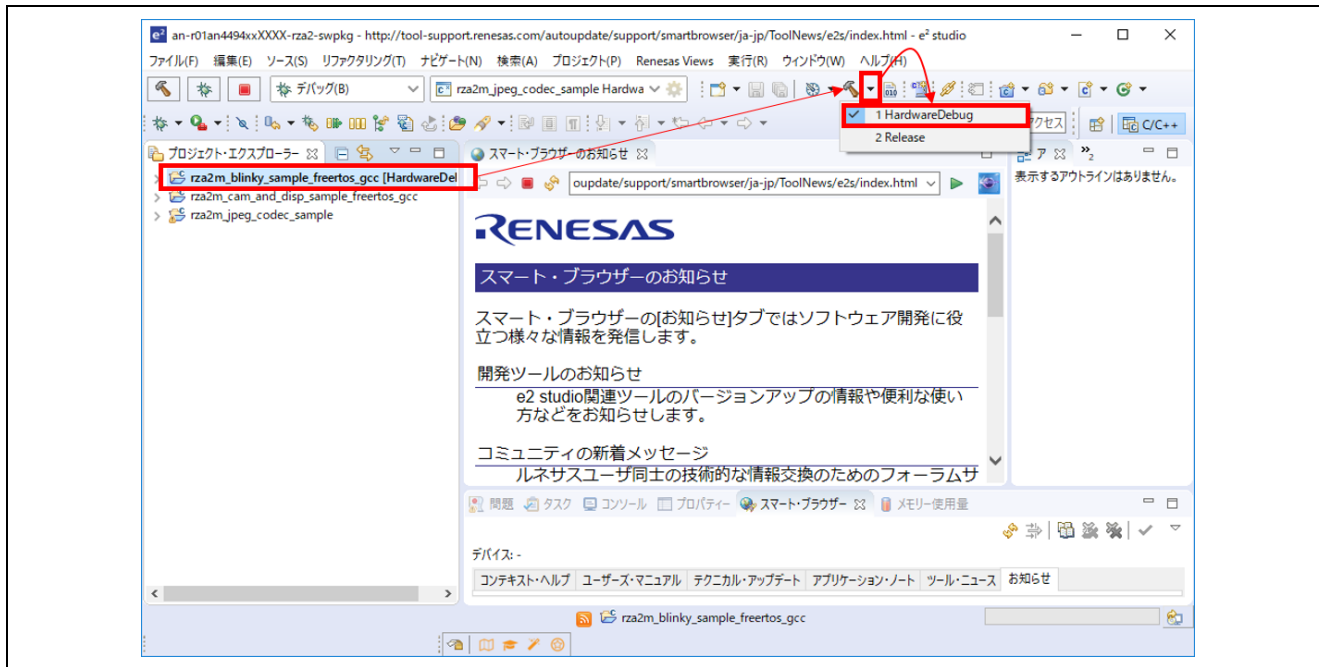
an-r01an4494xxXXXX-rza2-swpkg - http://tool-support.renesas.com/autoupdate/support/smartbrowser/ja-jp/ToolNews/e2s/index.html - e² studio

ファイル(F) 編集(E) ソース(S) リファクタリング(T) ナビゲート(N) 検索(A) プロジェクト(P) Renesas Views 実行(R) ウィンドウ(W) ヘルプ(H)

デバッグ(B)
rza2m_jpeg_codec_sample Hardwa

1 HardwareDebug
2 Release

アクセス
C/C++

プロジェクト・エクスプローラー
rza2m_blinky_sample_freertos_gcc [HardwareDel
rza2m_cam_and_disp_sample_freertos_gcc
rza2m_jpeg_codec_sample

スマート・ブラウザーのお知らせ
oupdate/support/smartbrowser/ja-jp/ToolNews/e2s/index.html

RENESAS

スマート・ブラウザーのお知らせ

スマート・ブラウザーの[お知らせ]タブではソフトウェア開発に役立つ様々な情報を発信します。

開発ツールのお知らせ
e2 studio関連ツールのバージョンアップの情報や便利な使い方などをお知らせします。

コミュニティの新着メッセージ
ルネサスユーザ同士の技術的な情報交換のためのフォーラムサ

ア
表示するアウトラインはありません。

問題 タスク コンソール プロパティー スマート・ブラウザー メモリー使用量

デバイス: -

| コンテキスト・ヘルプ | ユーザーズ・マニュアル | テクニカル・アップデート | アプリケーション・ノート | ツール・ニュース | お知らせ |
|---|---|---|---|---|---|

rza2m_blinky_sample_freertos_gcc